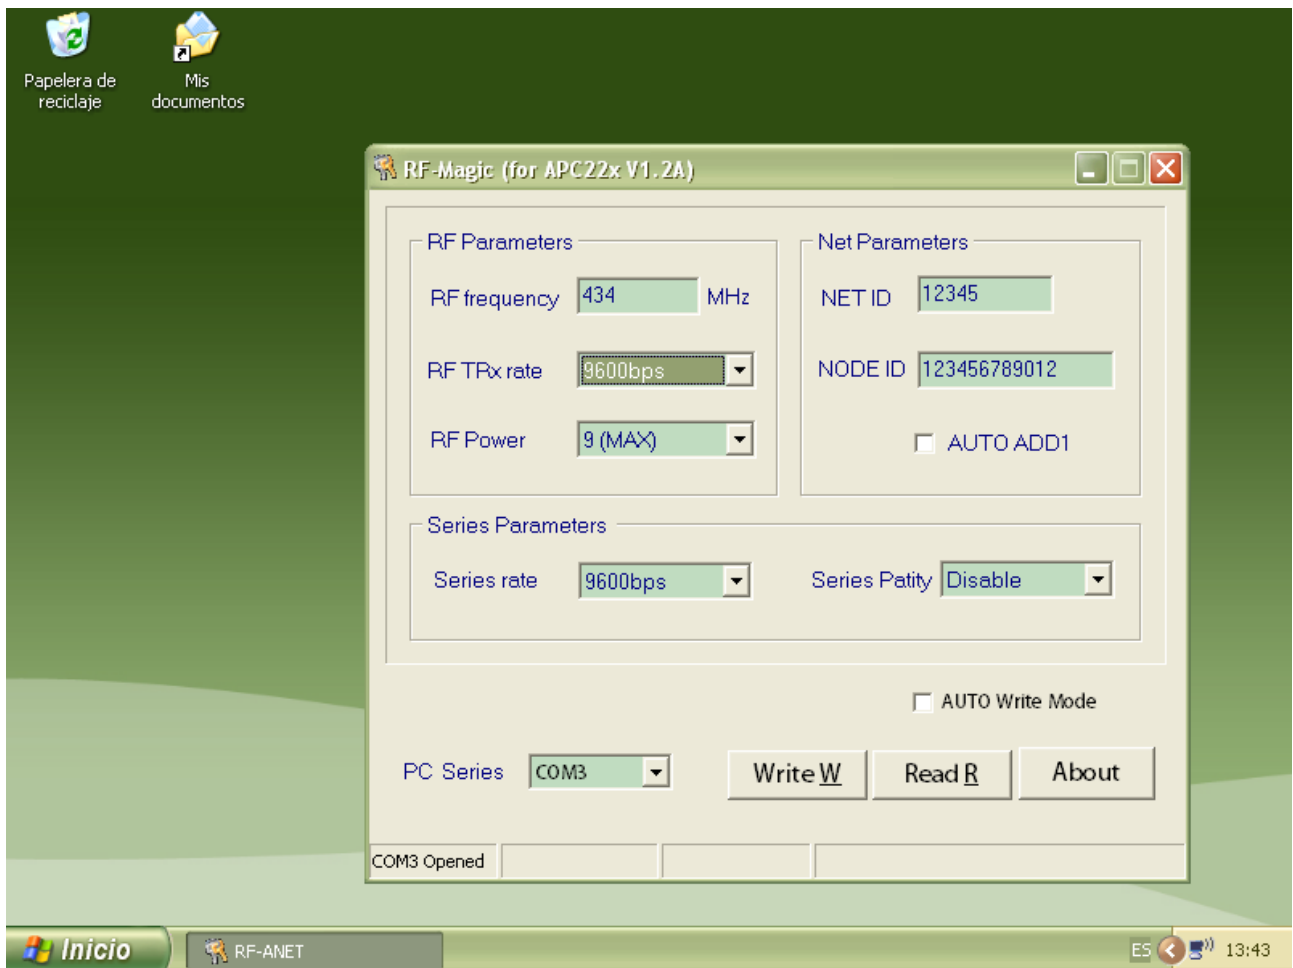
Papelera de reciclaje

Mis documentos

RF-Magic (for APC22x V1.2A)

RF Parameters

RF frequency 434 MHz

RF TRx rate 9600bps

RF Power 9 (MAX)

Net Parameters

NET ID 12345

NODE ID 123456789012

AUTO ADD1

Series Parameters

Series rate 9600bps

Series Patity Disable

AUTO Write Mode

PC Series COM3

Write W

Read R

About

COM3 Opened

Inicio

RF-ANET

ES

13:43